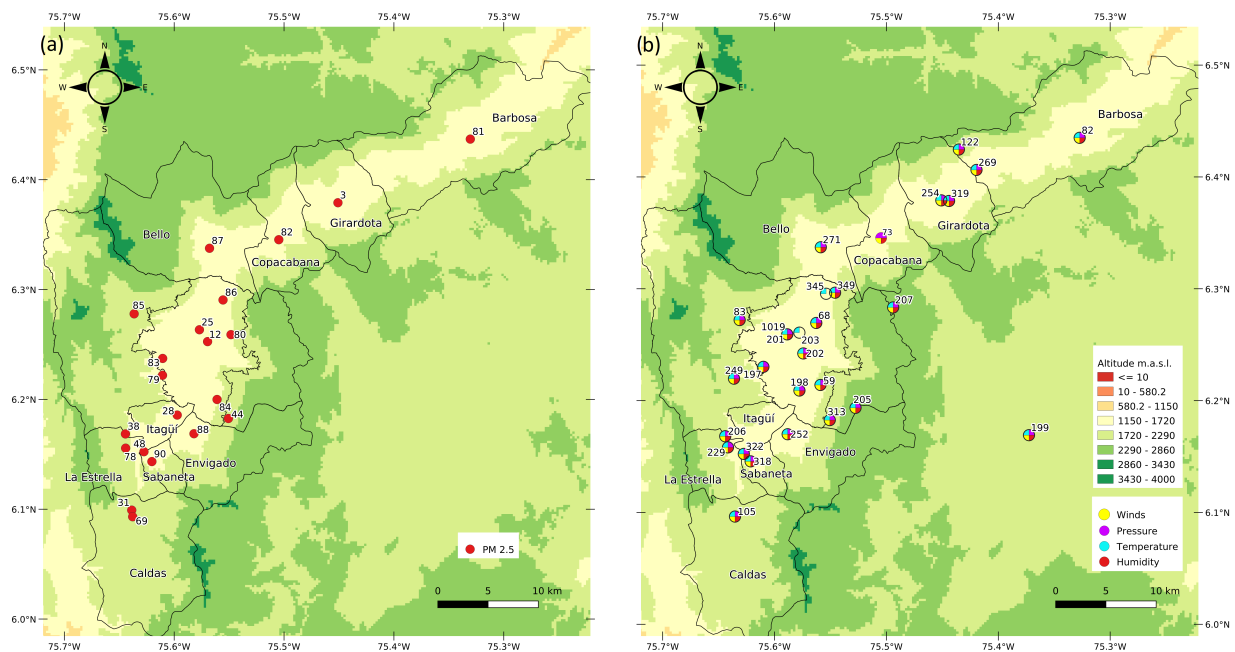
75.7°W 75.6°W 75.5°W 75.4°W 75.3°W

(a)

N
W E
S

6.5°N
6.4°N
6.3°N
6.2°N
6.1°N
6.0°N

81
Barbosa
3
Girardota
87
82
Bello
Copacabana
86
85
25
12
80
83
79
84
28
44
38
88
48
78
90
Itagüí
Envigado
La Estrella
Sabaneta
31
69
Caldas

PM 2.5

0 5 10 km

75.7°W 75.6°W 75.5°W 75.4°W 75.3°W

(b)

N
W E
S

6.5°N
6.4°N
6.3°N
6.2°N
6.1°N
6.0°N

Barbosa
82
122
269
254
319
Girardota
271
73
Bello
Copacabana
345
349
207
83
68
1019
201
203
202
249
197
198
59
Itagüí
313
205
206
252
229
322
318
Envigado
199
La Estrella
Sabaneta
105
Caldas

Altitude m.a.s.l.
<= 10
10 - 580.2
580.2 - 1150
1150 - 1720
1720 - 2290
2290 - 2860
2860 - 3430
3430 - 4000

Winds
Pressure
Temperature
Humidity

0 5 10 km